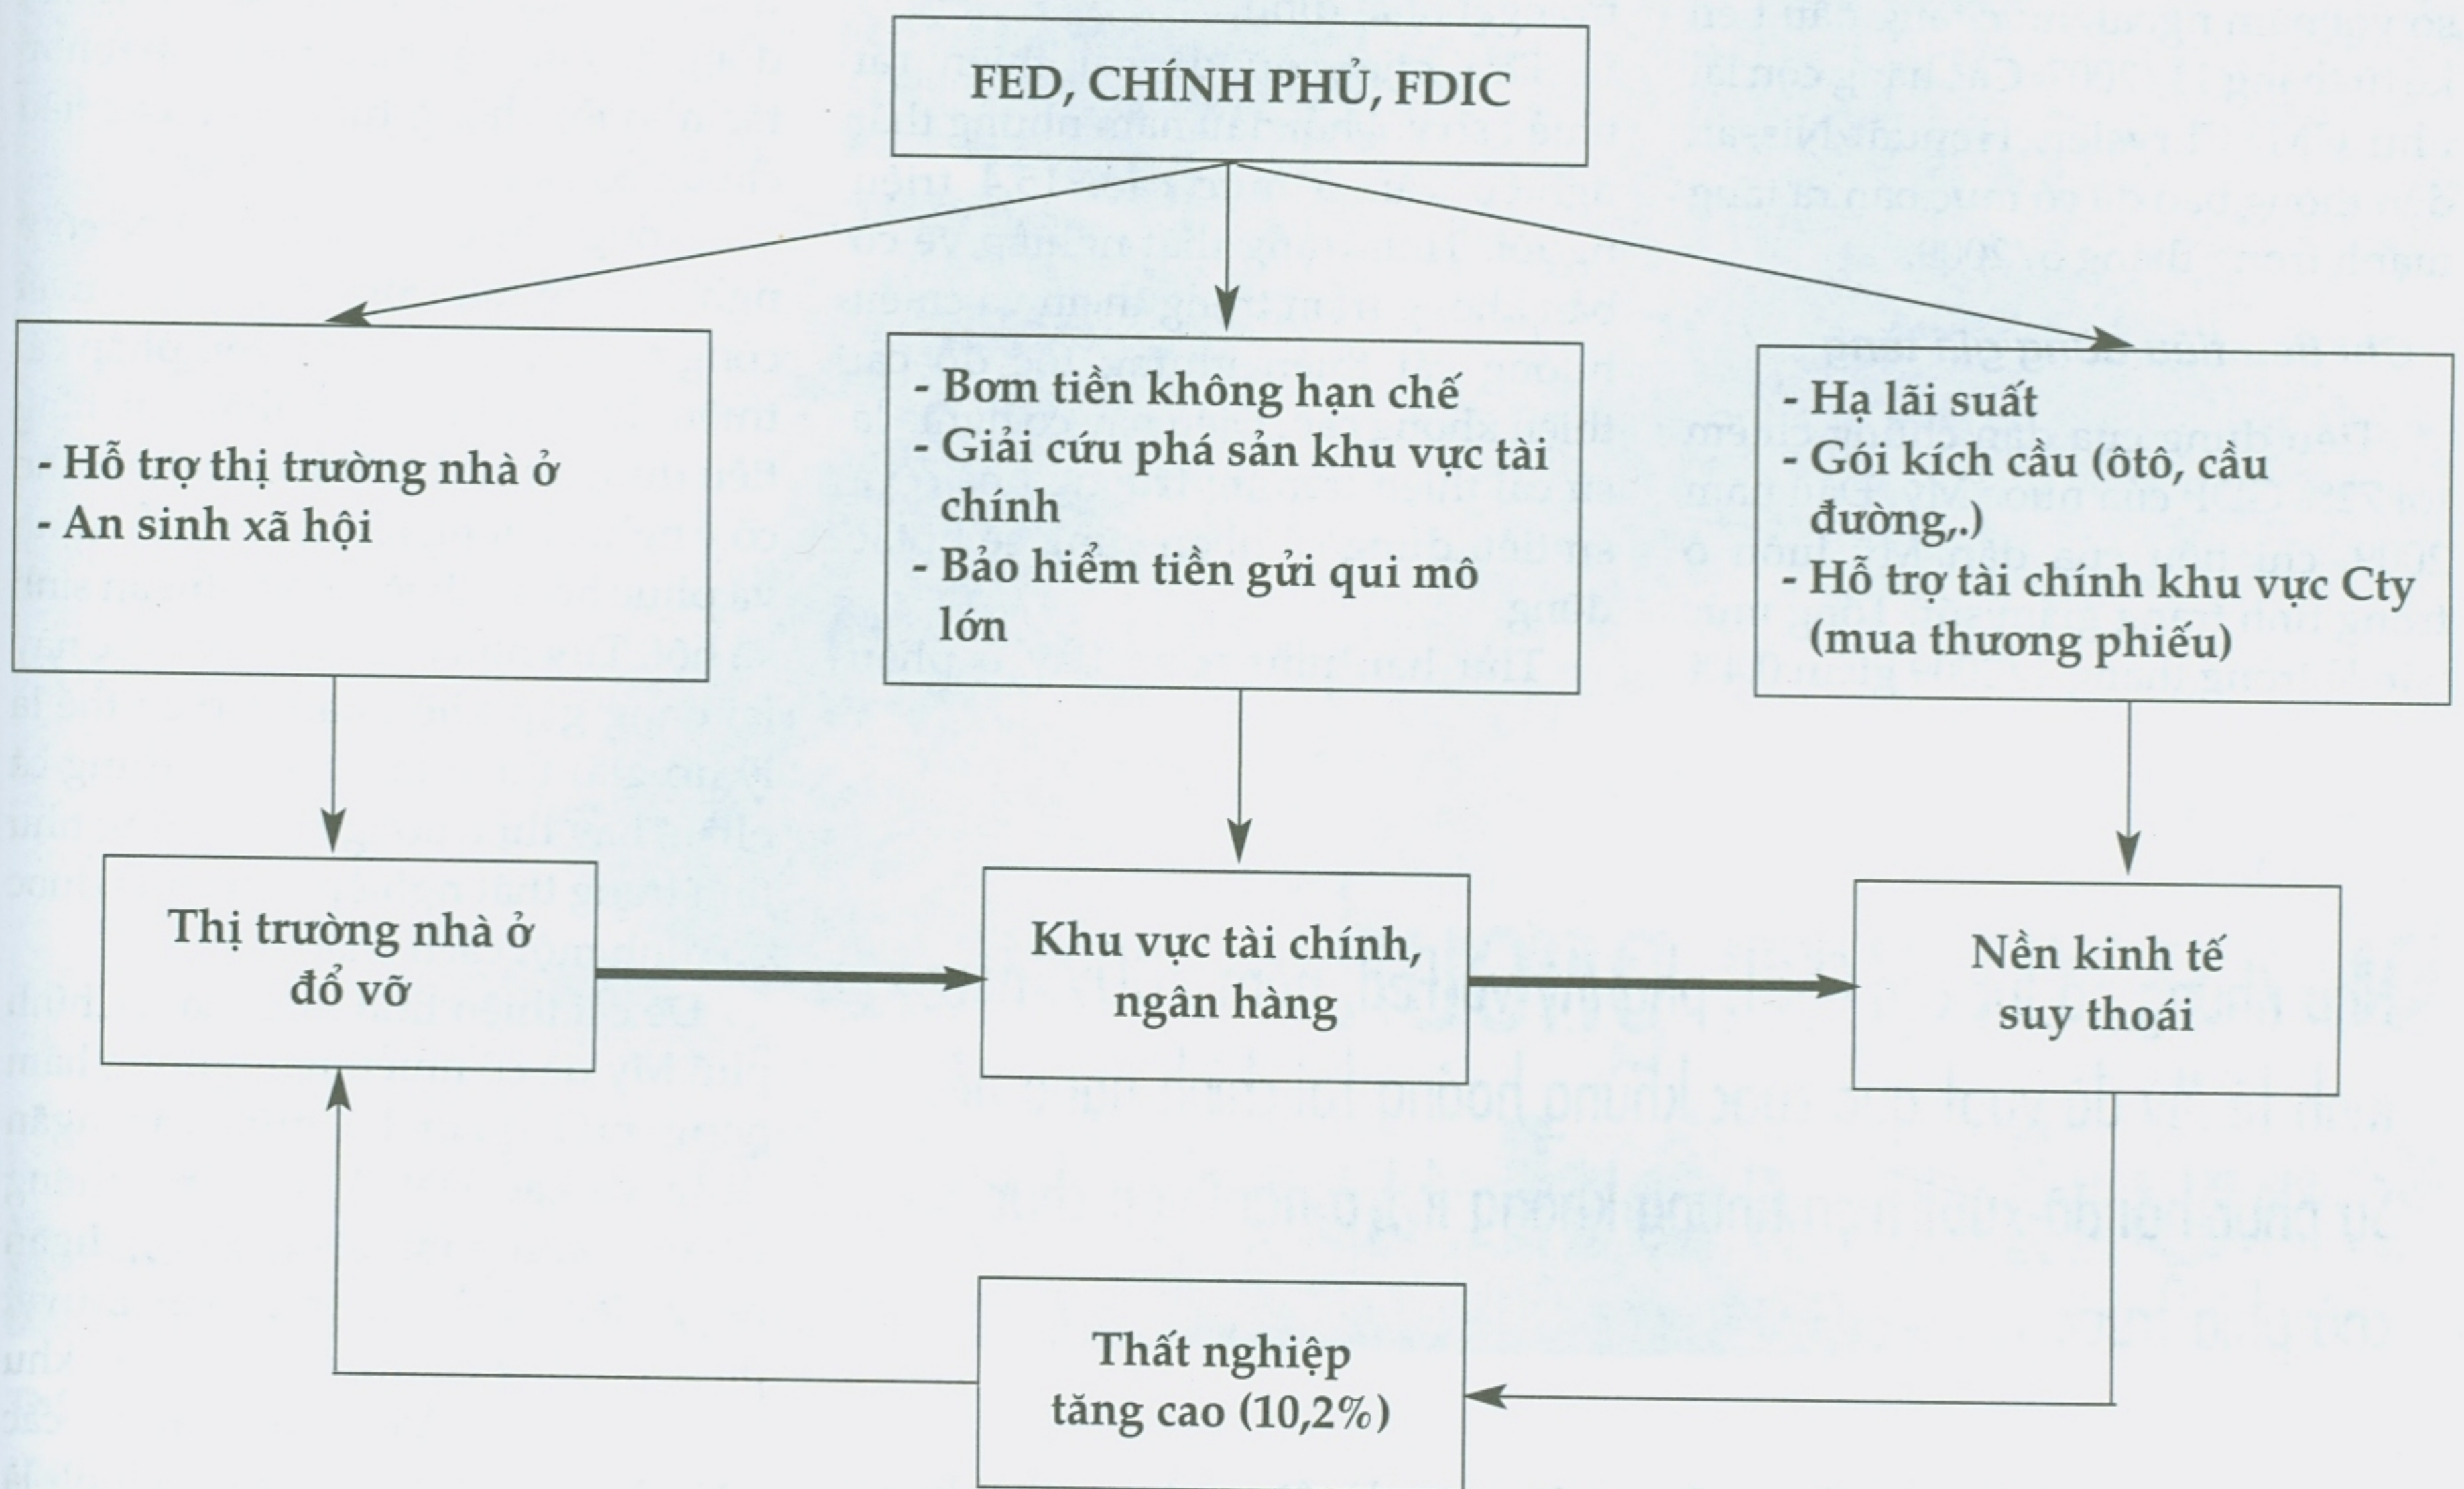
FED, CHÍNH PHỦ, FDIC

- Hỗ trợ thị trường nhà ở
- An sinh xã hội

- Bơm tiền không hạn chế
- Giải cứu phá sản khu vực tài chính
- Bảo hiểm tiền gửi qui mô lớn

- Hạ lãi suất
- Gói kích cầu (ôtô, cầu đường,.)
- Hỗ trợ tài chính khu vực Cty (mua thương phiếu)

Thị trường nhà ở đổ vỡ

Khu vực tài chính, ngân hàng

Nền kinh tế suy thoái

Thất nghiệp tăng cao (10,2%)